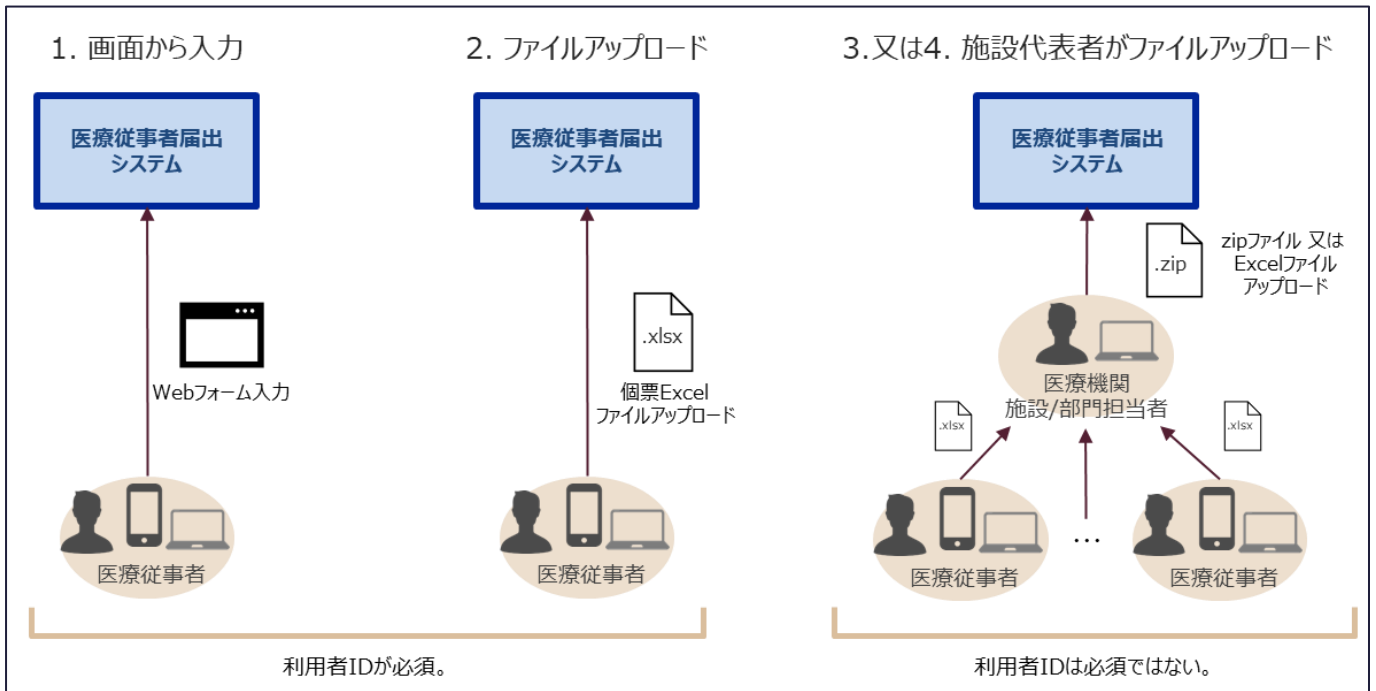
1. 画面から入力

医療従事者届出システム

Webフォーム入力

医療従事者

2. ファイルアップロード

医療従事者届出システム

.xlsx

個票Excelファイルアップロード

医療従事者

3.又は4. 施設代表者がファイルアップロード

医療従事者届出システム

.zip

zipファイル 又は Excelファイル アップロード

医療機関 施設/部門担当者

.xlsx

.xlsx

医療従事者

…

医療従事者

利用者IDが必須。

利用者IDは必須ではない。